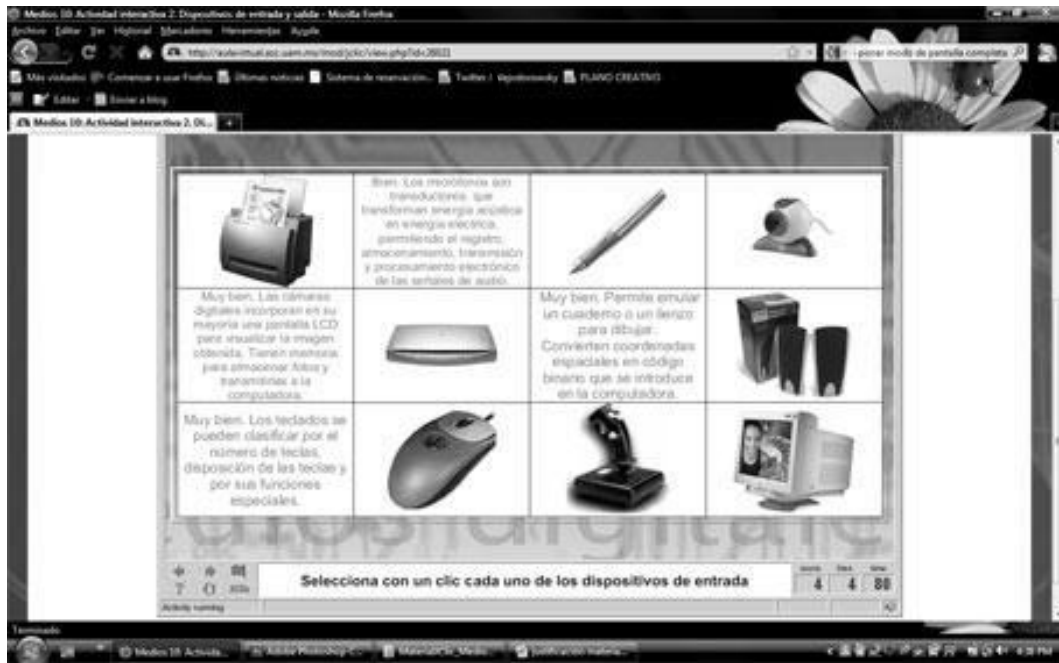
Medios 10: Actividad interactiva 2. Dispositivos de entrada y salida - Mozilla Firefox

Archivo Editar Ver Historial Marcadores Herramientas Ayuda

http://aulavirtual.acc.uam.mx/mod/jclic/view.php?id=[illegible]

Más visitados Comenzar a usar Firefox Últimas noticias Sistema de reservación... Twitter / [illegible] PLANO CREATIVO

Editar Enviar a blog

Medios 10: Actividad interactiva 2. Di...

Bien. Los micrófonos son transductores, que transforman energía acústica en energía eléctrica, permitiendo el registro, almacenamiento, transmisión y procesamiento electrónico de las señales de audio.

Muy bien. Las cámaras digitales incorporan en su mayoría una pantalla LCD para visualizar la imagen obtenida. Tienen memoria para almacenar fotos y transmitirlas a la computadora.

Muy bien. Permite emular un cuaderno o un lienzo para dibujar. Convierten coordenadas espaciales en código binario que se introduce en la computadora.

Muy bien. Los teclados se pueden clasificar por el número de teclas, disposición de las teclas y por sus funciones especiales.

Selecciona con un clic cada uno de los dispositivos de entrada

4 4 88

Activity running

Terminado

Medios 10: Activida... Adobe Photoshop C... Material de Medio... Justificación materia...